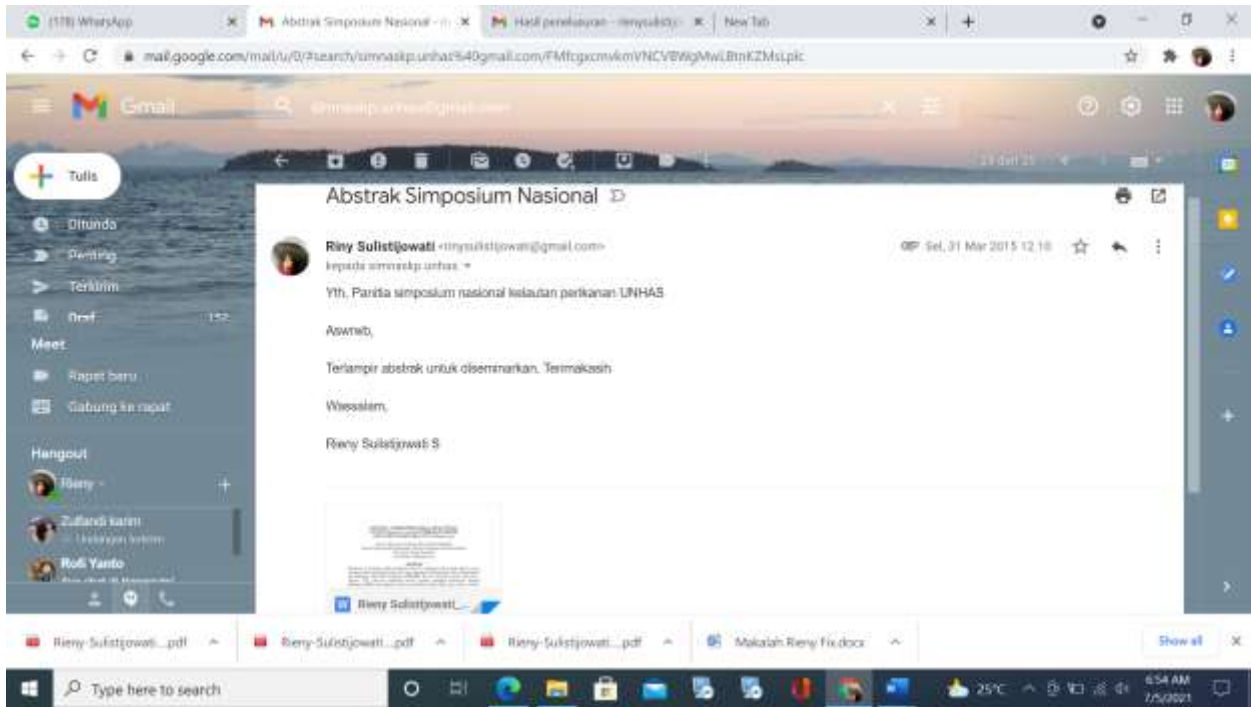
(178) WhatsApp
Abstrak Simposium Nasional
Hasil penelusuran - rienysulistiy
New Tab

mail.google.com/mail/u/0/#search/simnaskp.unhas%40gmail.com/FMfcgxcmvkmVNCVBWgMwLBmKZMsLplc

Gmail
simnaskp.unhas@gmail.com

23 dari 23

Tulis
Ditunda
Penting
Terkirim
Draf 152
Meet
Rapat baru
Gabung ke rapat
Hangout
Rieny
Zulfandi karim
Undangan terkirim
Rofi Yanto

Abstrak Simposium Nasional

Riny Sulistijowati <rinysulistijowati@gmail.com>
kepada simnaskp.unhas
Sel, 31 Mar 2015 12.10

Yth. Panitia simposium nasional kelautan perikanan UNHAS

Aswrwb,

Terlampir abstrak untuk diseminarkan. Terimakasih

Wassalam,

Rieny Sulistijowati S

Rieny Sulistijowati_

Rieny-Sulistijowati....pdf
Rieny-Sulistijowati....pdf
Rieny-Sulistijowati....pdf
Makalah Rieny Fix.docx
Show all

Type here to search
25°C
6:54 AM
7/5/2021